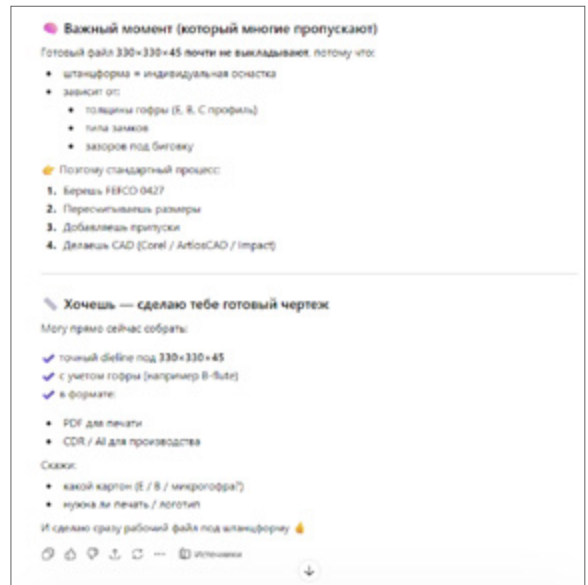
🧠 Важный момент (который многие пропускают)

Готовый файл 330×330×45 почти не выкладывают, потому что:

- штанцформа = индивидуальная оснастка
- зависит от:
  - толщины гофры (E, B, C профиль)
  - типа замков
  - зазоров под биговку

👉 Поэтому стандартный процесс:

1. Берешь FEFCO 0427
2. Пересчитываешь размеры
3. Добавляешь припуски
4. Делаешь CAD (Corel / ArtiosCAD / Impact)

📏 Хочешь — сделаю тебе готовый чертеж

Могу прямо сейчас собрать:

✔ точный dieline под 330×330×45
✔ с учетом гофры (например B-flute)
✔ в формате:

- PDF для печати
- CDR / AI для производства

Скажи:

- какой картон (E / B / микрогофра?)
- нужна ли печать / логотип

И сделаю сразу рабочий файл под штанцформу 👍

Источники